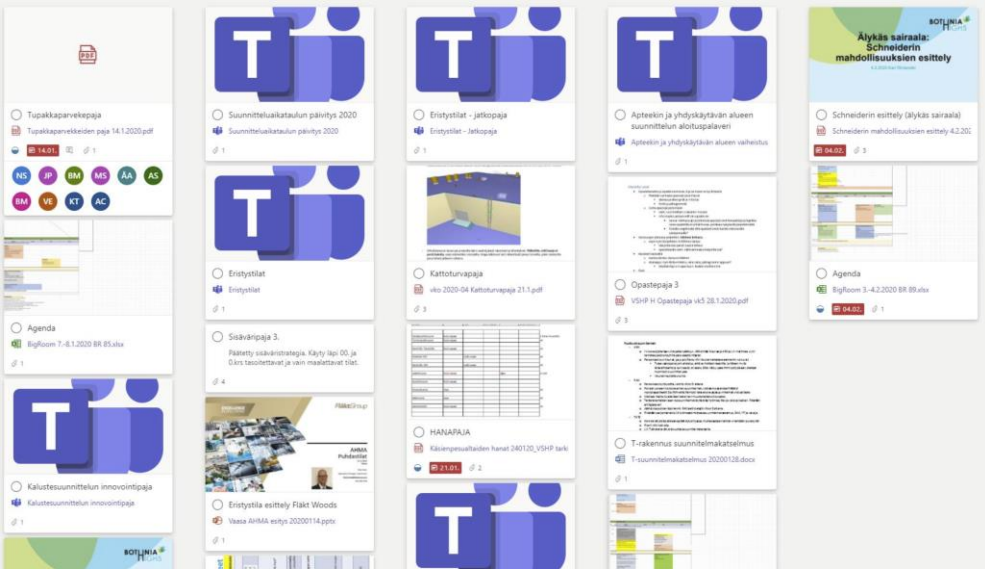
PDF

Tupakkaparvekepaja
Tupakkaparvekkeiden paja 14.1.2020.pdf
14.01. 1

NS JP BM MS AA AS
BM VE KT AC

Agenda
BigRoom 7.-8.1.2020 BR 85.xlsx
1

Kalustesuunnittelun innovointipaja
Kalustesuunnittelun innovointipaja
1

BOTNIA

Suunnitteluaikataulun päivitys 2020
Suunnitteluaikataulun päivitys 2020
1

Eristystilat
Eristystilat
1

Sisävaripaja 3.
Päätetty sisävaristrategia. Käyty läpi 00. ja 0.krs tasoitettavat ja vain maalattavat tilat.
4

FläktGroup
AHMA Puhdastilat

Eristystila esittely Fläkt Woods
Vaasa AHMA esitys 20200114.pptx
1

Eristystilat - jatkopaja
Eristystilat - Jatkopaja
1

Kattoturvapaja
vko 2020-04 Kattoturvapaja 21.1.pdf
3

HANAPAJA
Käsienpesualtaiden hanat 240120_VSHP tarki
21.01. 2

Apteekin ja yhdyskäytävän alueen suunnittelun aloituspalaveri
Apteekin ja yhdyskäytävän alueen vaiheistus
1

Opastepaja 3
VSHP H Opastepaja vk5 28.1.2020.pdf
3

T-rakennus suunnitelmakatselmus
T-suunnitelmakatselmus 20200128.docx
1

Älykäs sairaala: Schneiderin mahdollisuuksien esittely
BOTNIA

Schneiderin esittely (älykäs sairaala)
Schneiderin mahdollisuuksien esittely 4.2.202
04.02. 3

Agenda
BigRoom 3.-4.2.2020 BR 89.xlsx
04.02. 1